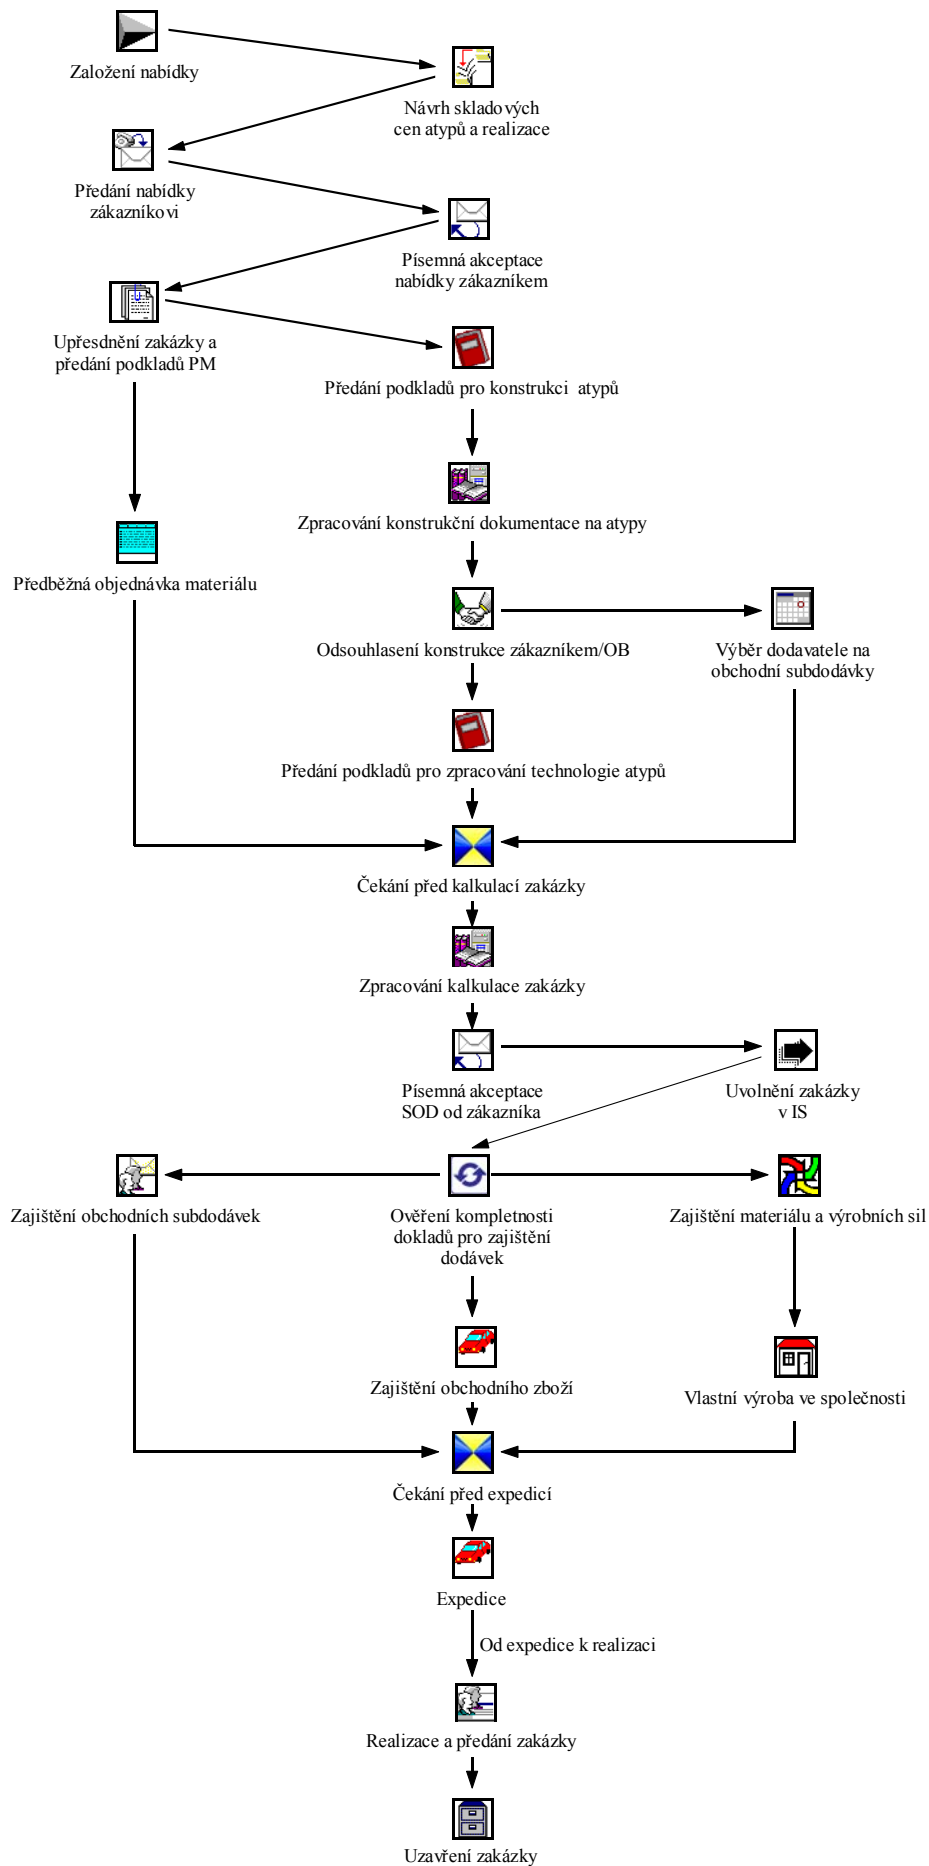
Založení nabídky

Návrh skladových cen atypů a realizace

Předání nabídky zákazníkovi

Písemná akceptace nabídky zákazníkem

Upřesdnění zakázky a předání podkladů PM

Předání podkladů pro konstrukci atypů

Zpracování konstrukční dokumentace na atypy

Předběžná objednávka materiálu

Odsouhlasení konstrukce zákazníkem/OB

Výběr dodavatele na obchodní subdodávky

Předání podkladů pro zpracování technologie atypů

Čekání před kalkulací zakázky

Zpracování kalkulace zakázky

Písemná akceptace SOD od zákazníka

Uvolnění zakázky v IS

Zajištění obchodních subdodávek

Ověření kompletnosti dokladů pro zajištění dodávek

Zajištění materiálu a výrobních sil

Zajištění obchodního zboží

Vlastní výroba ve společnosti

Čekání před expedicí

Expedice

Od expedice k realizaci

Realizace a předání zakázky

Uzavření zakázky